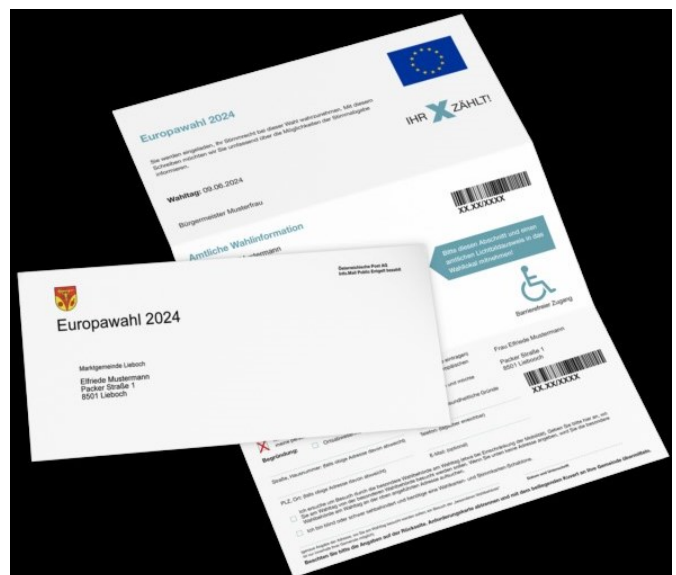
Europawahl 2024

Sie werden eingeladen, Ihr Stimmrecht bei dieser Wahl wahrzunehmen. Mit diesem Schreiben möchten wir Sie umfassend über die Möglichkeiten der Stimmabgabe informieren.

IHR X ZÄHLT!

Wahltag: 09.06.2024

Bürgermeister Musterfrau

XX.XX/XXXX

Amtliche Wahlinformation

Bitte diesen Abschnitt und einen amtlichen Lichtbildausweis in das Wahllokal mitnehmen!

Barrierefreier Zugang

Frau Elfriede Mustermann
Packer Straße 1
8501 Lieboch

XX.XX/XXXX

Begründung:

Straße, Hausnummer (falls obige Adresse davon abweicht)

PLZ, Ort (falls obige Adresse davon abweicht)

E-Mail (optional)

Datum und Unterschrift

Bewahren Sie bitte die Angaben auf der Rückseite. Anforderungskarte abtrennen und mit dem beiliegenden Kuvert an Ihre Gemeinde übermitteln.

Österreichische Post AG
Info.Mail Entgelt bezahlt

Europawahl 2024

Marktgemeinde Lieboch

Elfriede Mustermann
Packer Straße 1
8501 Lieboch